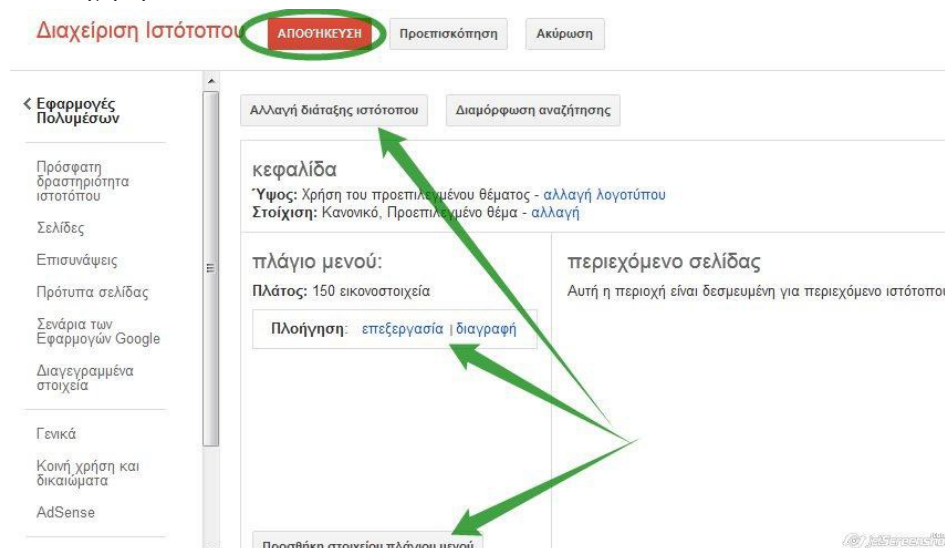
Διαχείριση Ιστότοπου ΑΠΟΘΗΚΕΥΣΗ Προεπισκόπηση Ακύρωση

‹ Εφαρμογές Πολυμέσων

Πρόσφατη δραστηριότητα ιστότοπου

Σελίδες

Επισυνάψεις

Πρότυπα σελίδας

Σενάρια των Εφαρμογών Google

Διαγεγραμμένα στοιχεία

Γενικά

Κοινή χρήση και δικαιώματα

AdSense

Αλλαγή διάταξης ιστότοπου Διαμόρφωση αναζήτησης

κεφαλίδα

Ύψος: Χρήση του προεπιλεγμένου θέματος - αλλαγή λογοτύπου
Στοίχιση: Κανονικό, Προεπιλεγμένο θέμα - αλλαγή

πλάγιο μενού:

Πλάτος: 150 εικονοστοιχεία

Πλοήγηση: επεξεργασία | διαγραφή

Προσθήκη στοιχείου πλάγιου μενού

περιεχόμενο σελίδας

Αυτή η περιοχή είναι δεσμευμένη για περιεχόμενο ιστότοπου